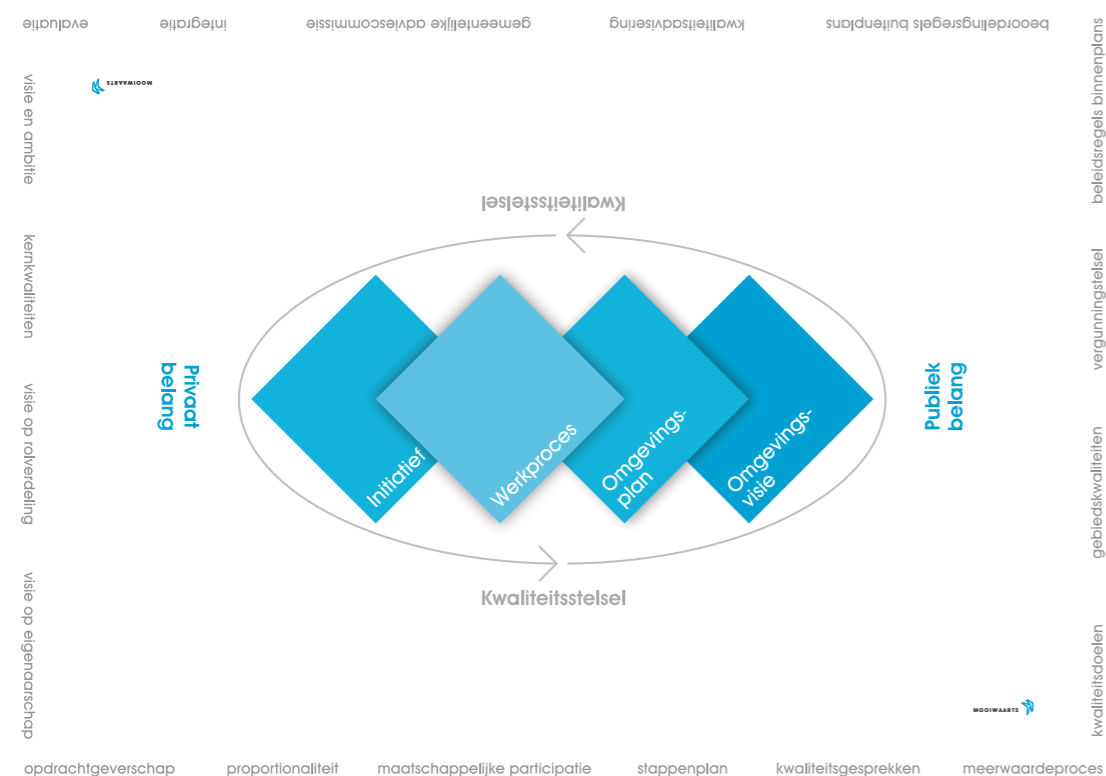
evaluatie
integratie
gemeentelijke adviescommissie
kwaliteitsadvisering
beoordelingsregels buitenplans

MOOIWAARTS

visie en ambitie
kernkwaliteiten
visie op rolverdeling
visie op eigenaarschap

beleidsregels binnenplans
vergunningstelsel
gebiedskwaliteiten
kwaliteitsdoelen

Kwaliteitsstelsel

Privaat belang

Initiatief
Werkproces
Omgevings-plan
Omgevings-visie

Publiek belang

Kwaliteitsstelsel

MOOIWAARTS

opdrachtgeverschap
proportionaliteit
maatschappelijke participatie
stappenplan
kwaliteitsgesprekken
meerwaardeproces